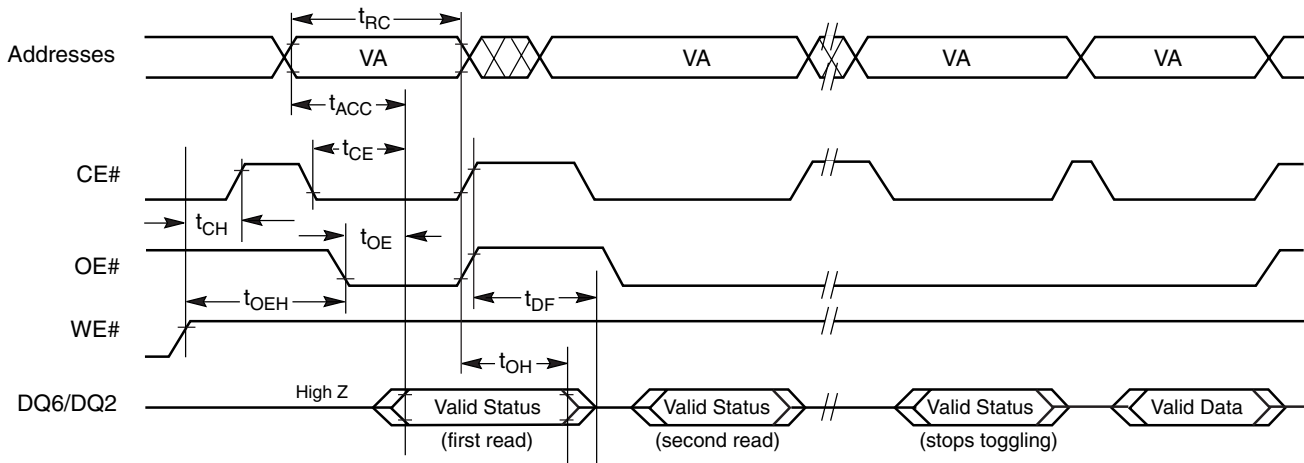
$t_{RC}$

Addresses

VA

VA

VA

VA

$t_{ACC}$

$t_{CE}$

CE#

$t_{CH}$

$t_{OE}$

OE#

$t_{OEH}$

$t_{DF}$

WE#

$t_{OH}$

DQ6/DQ2

High Z

Valid Status

(first read)

Valid Status

(second read)

Valid Status

(stops toggling)

Valid Data